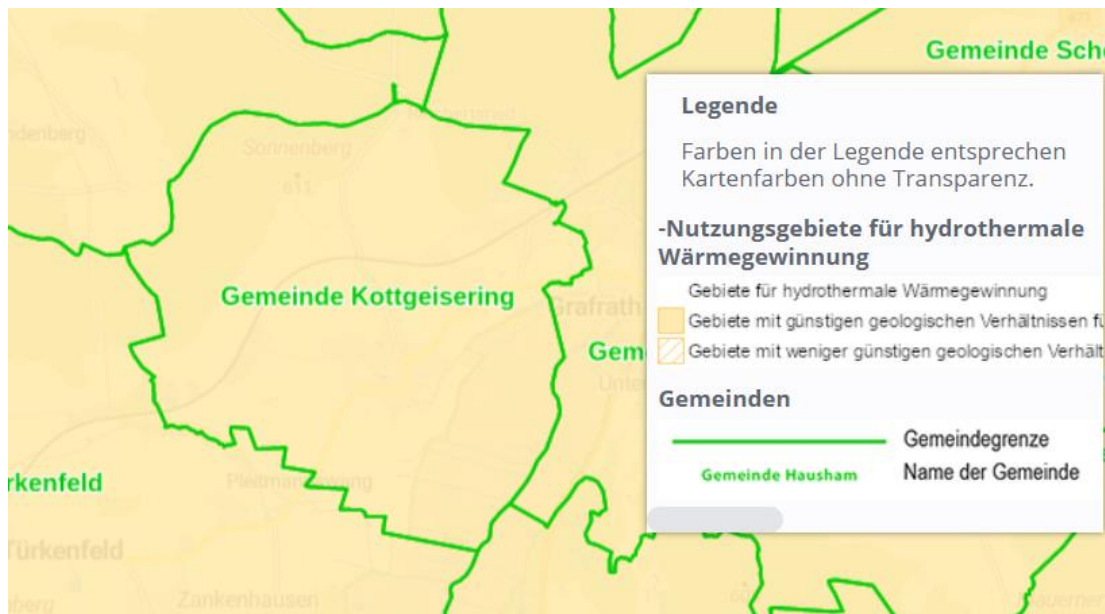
Gemeinde Sch

denberg

Sonnenberg

611

Gemeinde Kottgeisering

Grafrath

Gem

Unte

rkenfeld

Pleitmannswang

Türkenfeld

Zankenhausen

berg

Legende

Farben in der Legende entsprechen Kartenfarben ohne Transparenz.

-Nutzungsgebiete für hydrothermale Wärmegewinnung

Gebiete für hydrothermale Wärmegewinnung

Gebiete mit günstigen geologischen Verhältnissen f

Gebiete mit weniger günstigen geologischen Verhält

Gemeinden

Gemeindegrenze

Gemeinde Hausham

Name der Gemeinde